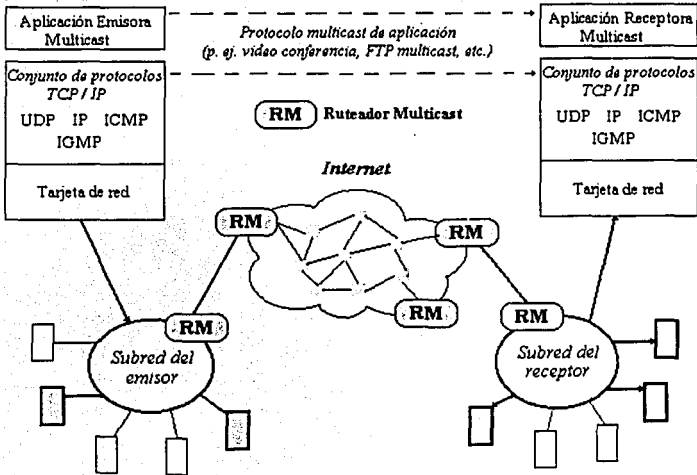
Aplicación Emisora Multicast

Protocolo multicast de aplicación (p. ej. video conferencia, FTP multicast, etc.)

Aplicación Receptora Multicast

Conjunto de protocolos TCP / IP
UDP IP ICMP
IGMP

Tarjeta de red

RM Ruteador Multicast

Conjunto de protocolos TCP / IP
UDP IP ICMP
IGMP

Tarjeta de red

Internet

RM

RM

RM

RM

RM

Subred del emisor

Subred del receptor